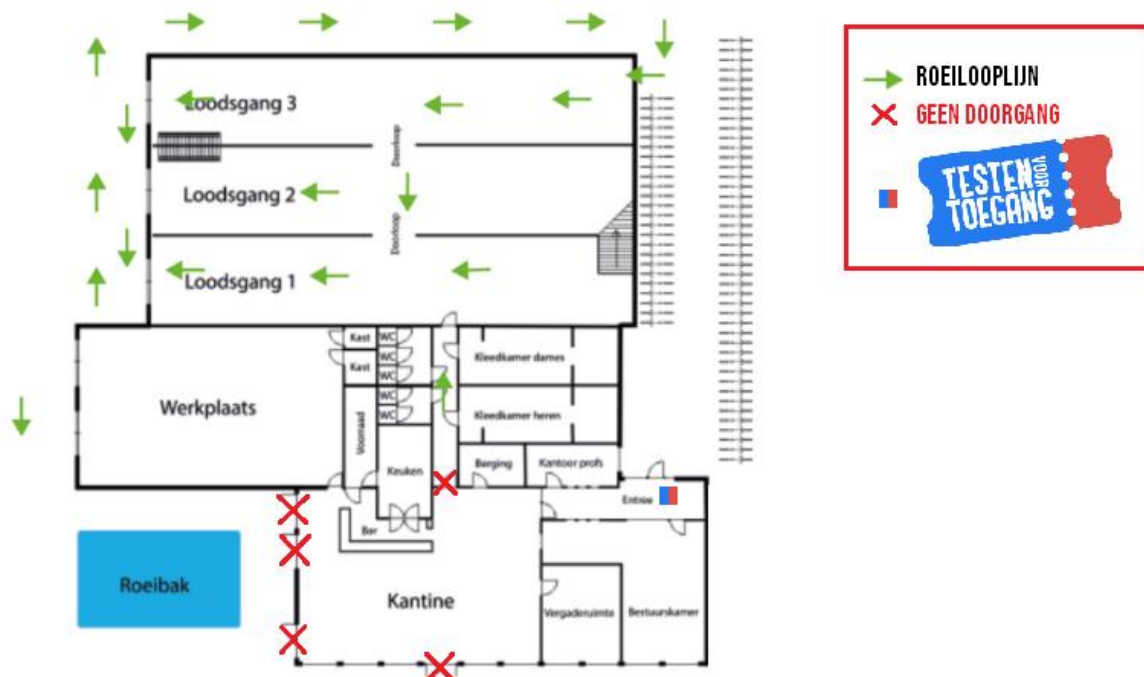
Loodsgang 3
Doorloop
Loodsgang 2
Doorloop
Loodsgang 1
Kast
WC
Kast
WC
WC
WC
WC
Kleedkamer dames
Kleedkamer heren
Werkplaats
Voorraad
Keuken
Berging
Kantoor profs
Entree
Bar
Roeibak
Kantine
Vergaderuimte
Bestuurskamer

ROEILOOPLIJN
GEEN DOORGANG
TESTEN VOOR TOEGANG